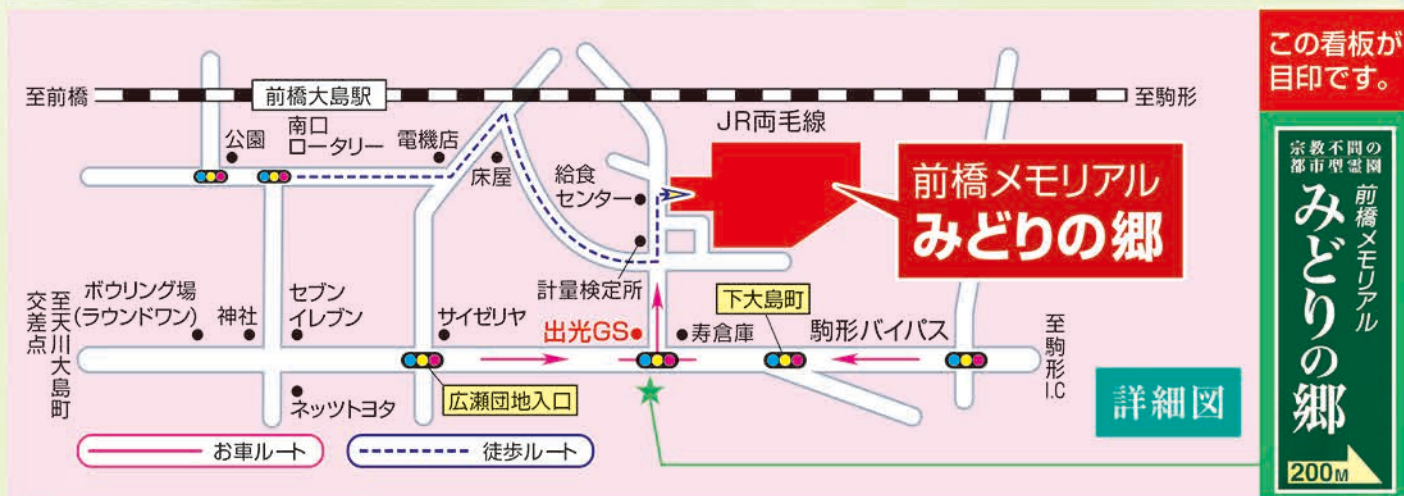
至前橋
前橋大島駅
至駒形
JR両毛線
公園
南口ロータリー
電機店
床屋
給食センター
前橋メモリアル
みどりの郷
計量検定所
至天川大島町交差点
ボウリング場(ラウンドワン)
神社
セブンイレブン
サイゼリヤ
出光GS
寿倉庫
下大島町
駒形バイパス
至駒形I.C
ネッツトヨタ
広瀬団地入口
詳細図
お車ルート
徒歩ルート

この看板が目印です。
宗教不問の都市型霊園
前橋メモリアル
みどりの郷
200M